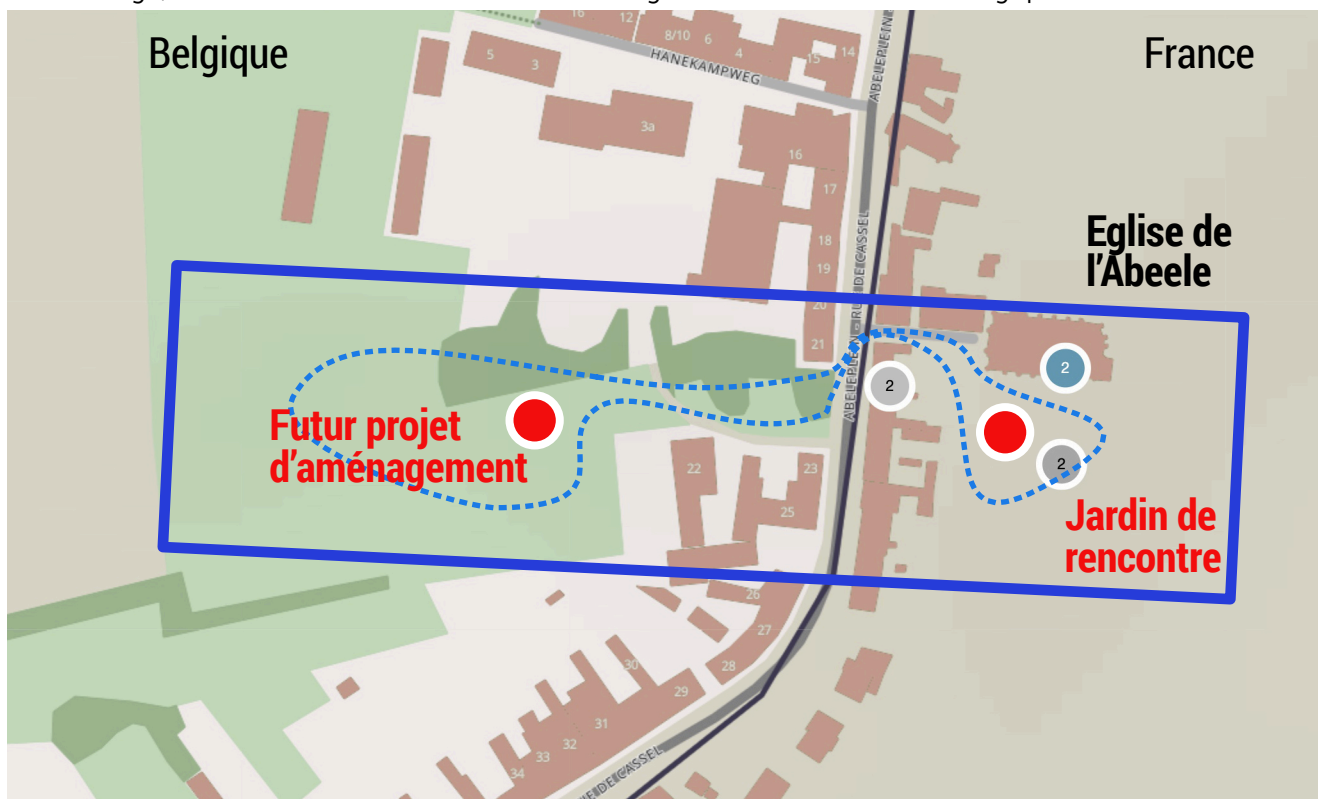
Belgique

France

16 12 8/10 6 4 14 15

5 3

HANEKAMPWEG

ABEELEWEG

3a

16

17

18

19

20

21

RUE DE CASSEL

Eglise de l'Abeele

2

2

2

Futur projet d'aménagement

ABEELEWEG

22

23

25

Jardin de rencontre

26

27

28

29

30

31

32

33

34

RUE DE CASSEL